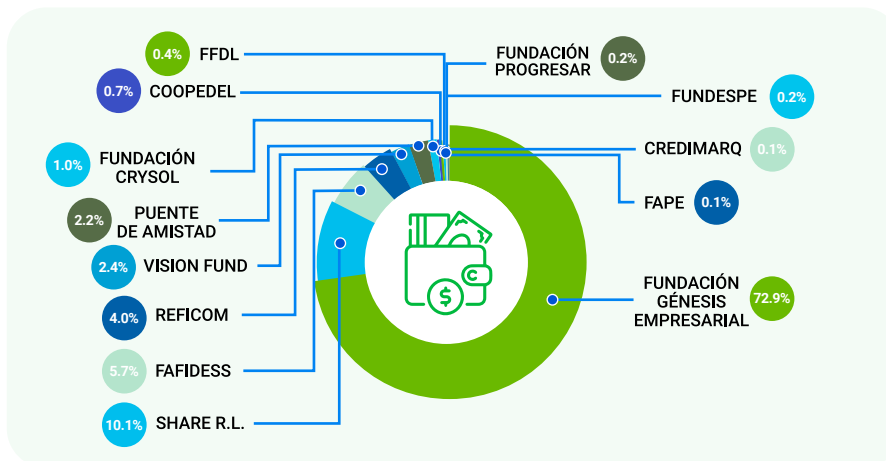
0.4% FFDL

0.7% COOPEDEL

1.0% FUNDACIÓN CRYSOL

2.2% PUENTE DE AMISTAD

2.4% VISION FUND

4.0% REFICOM

5.7% FAFIDESS

10.1% SHARE R.L.

FUNDACIÓN PROGRESAR 0.2%

FUNDESPE 0.2%

CREDIMARQ 0.1%

FAPE 0.1%

FUNDACIÓN GÉNESIS EMPRESARIAL 72.9%